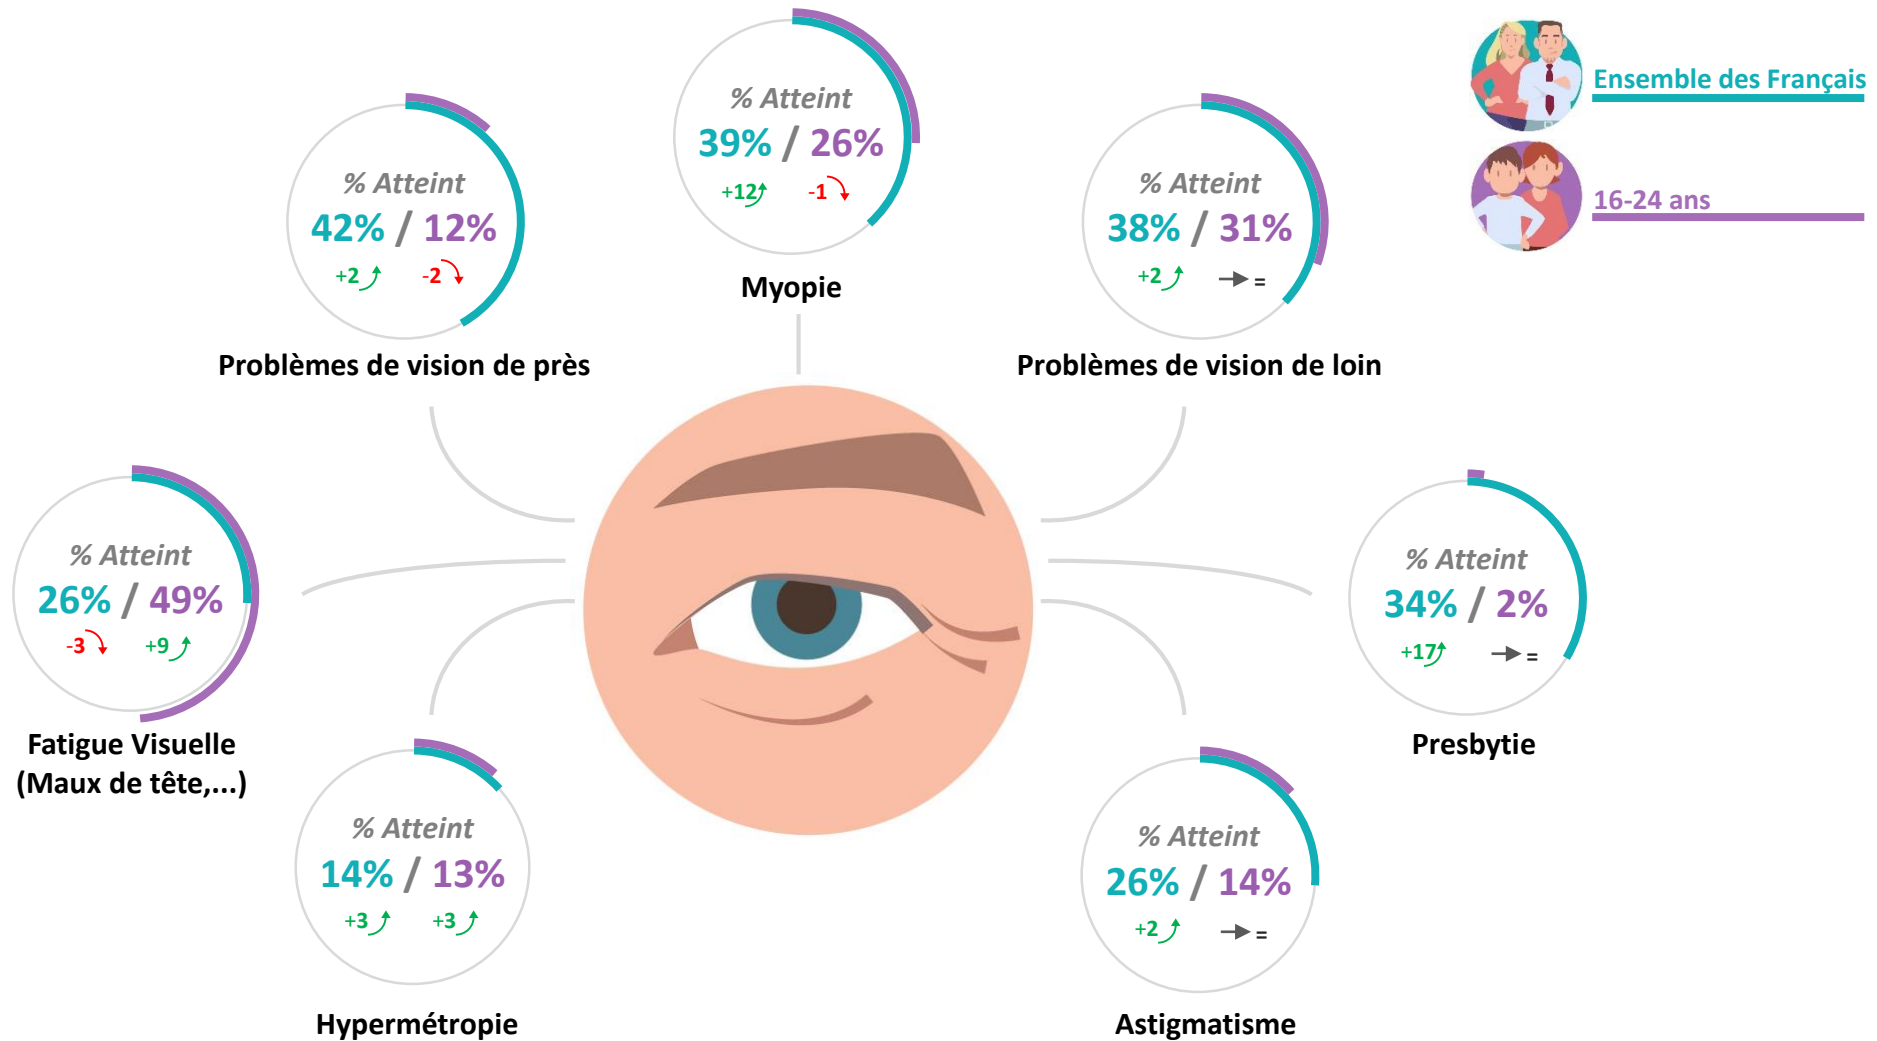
% Atteint
39% / 26%
+12 -1
Myopie

Ensemble des Français

16-24 ans

% Atteint
42% / 12%
+2 -2
Problèmes de vision de près

% Atteint
38% / 31%
+2 =
Problèmes de vision de loin

% Atteint
26% / 49%
-3 +9
Fatigue Visuelle (Maux de tête,...)

% Atteint
34% / 2%
+17 =
Presbytie

% Atteint
14% / 13%
+3 +3
Hypermétropie

% Atteint
26% / 14%
+2 =
Astigmatisme